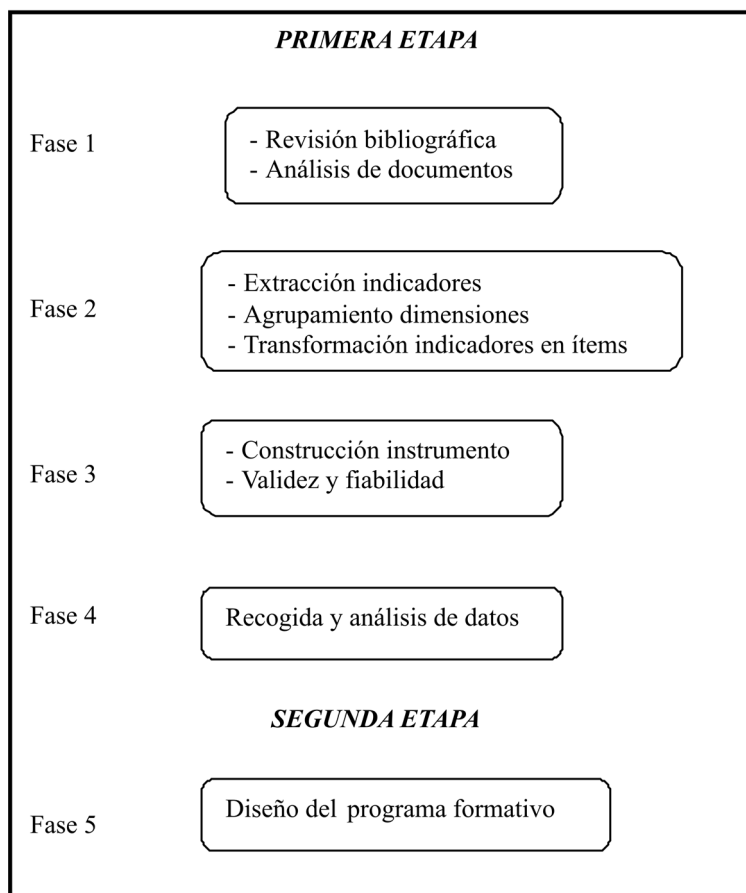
PRIMERA ETAPA

Fase 1

- Revisión bibliográfica
- Análisis de documentos

Fase 2

- Extracción indicadores
- Agrupamiento dimensiones
- Transformación indicadores en ítems

Fase 3

- Construcción instrumento
- Validez y fiabilidad

Fase 4

Recogida y análisis de datos

SEGUNDA ETAPA

Fase 5

Diseño del programa formativo